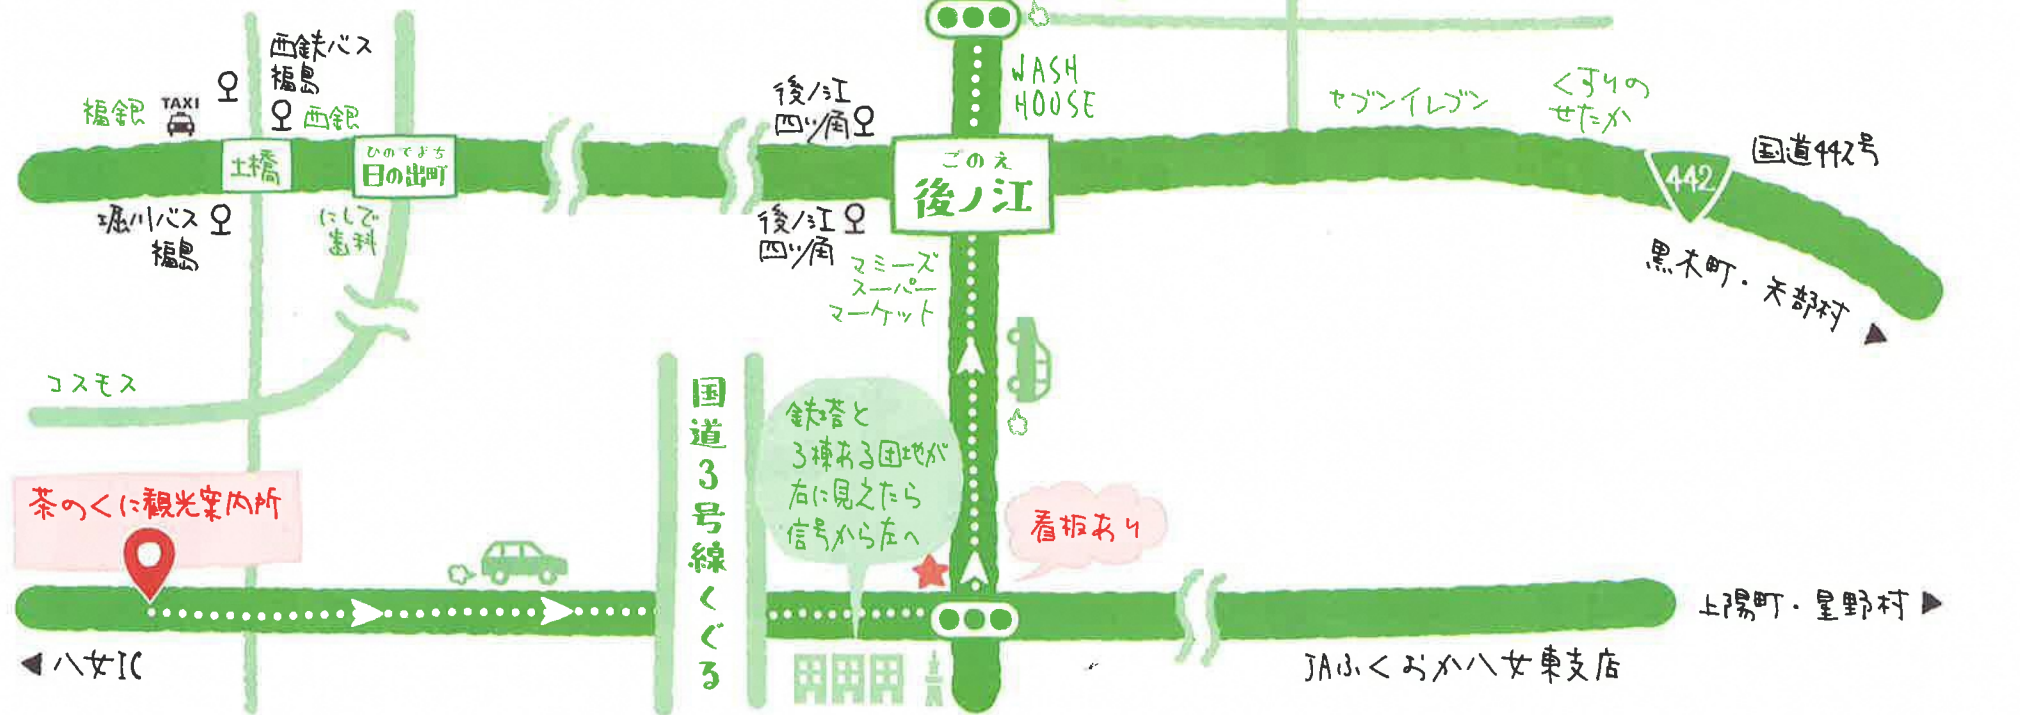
西鉄バス
福島
西鉄
福銀
TAXI
土橋
ひのでまち
日の出町
堀川バス
福島
にしで
歯科
後ノ江
四ツ角
ごのえ
後ノ江
後ノ江
四ツ角
WASH
HOUSE
セブンイレブン
くすりの
せたか
国道442号
442
黒木町・矢部村
マミーズ
スーパー
マーケット
コスモス
国道3号線くぐる
鉄塔と
3棟ある団地が
右に見えたら
信号から左へ
看板あり
茶のくに観光案内所
上陽町・星野村
八女IC
JAふくおか八女東支店